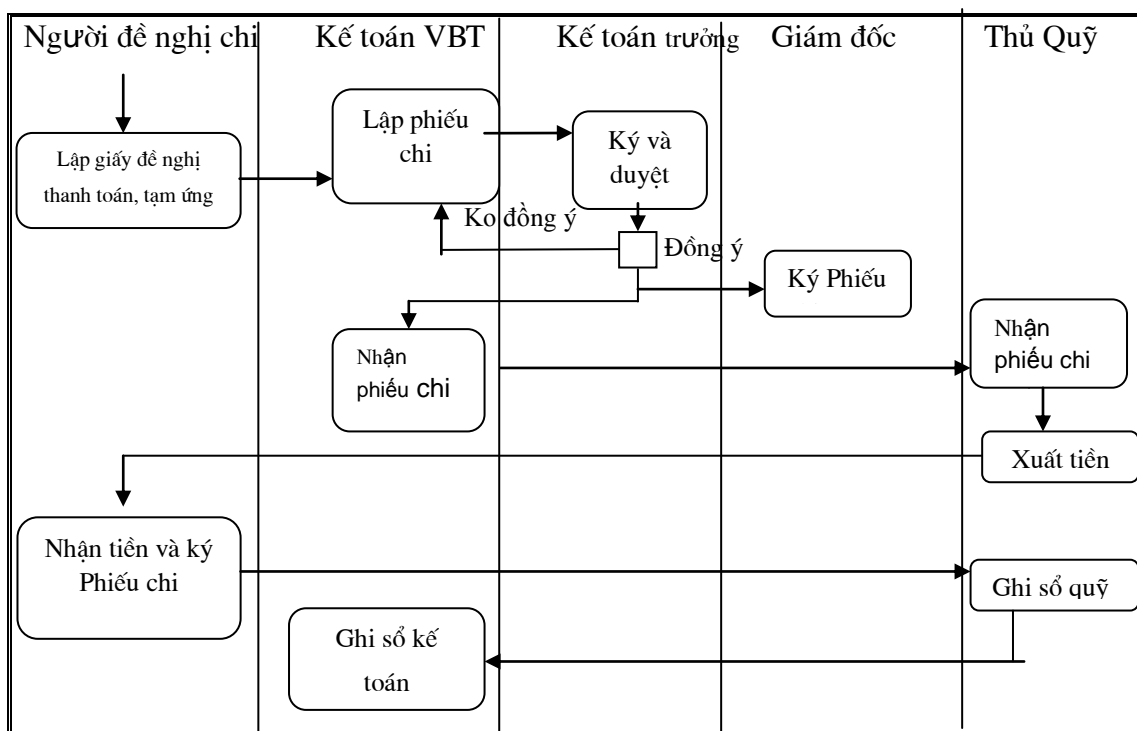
Người đề nghị chi | Kế toán VBT | Kế toán trưởng | Giám đốc | Thủ Quỹ

Lập giấy đề nghị thanh toán, tạm ứng

Lập phiếu chi

Ký và duyệt

Ko đồng ý

Đồng ý

Ký Phiếu

Nhận phiếu chi

Nhận phiếu chi

Xuất tiền

Nhận tiền và ký Phiếu chi

Ghi sổ quỹ

Ghi sổ kế toán